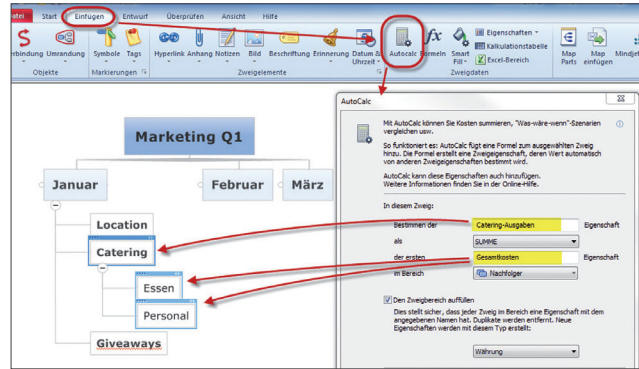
atei | Start | Einfügen | Entwurf | Überprüfen | Ansicht | Hilfe

rbindung | Umrandung | Symbole | Tags | Hyperlink | Anhang | Notizen | Bild | Beschriftung | Erinnerung | Datum & Uhrzeit | AutoCalc | Formeln | Smart Fill | Eigenschaften | Kalkulationstabelle | Excel-Bereich | Map Parts | Map einfügen | Mindjet

Objekte | Markierungen | Zweigelemente | Zweigdaten

Marketing Q1

Januar

Februar

März

Location

Catering

Essen

Personal

Giveaways

AutoCalc

Mit AutoCalc können Sie Kosten summieren, "Was-wäre-wenn"-Szenarien vergleichen usw.

So funktioniert es: AutoCalc fügt eine Formel zum ausgewählten Zweig hinzu. Die Formel erstellt eine Zweigeigenschaft, deren Wert automatisch von anderen Zweigeigenschaften bestimmt wird.

AutoCalc kann diese Eigenschaften auch hinzufügen.
Weitere Informationen finden Sie in der Online-Hilfe.

In diesem Zweig:

Bestimmen der | Catering-Ausgaben | Eigenschaft

als | SUMME

der ersten | Gesamtkosten | Eigenschaft

im Bereich | Nachfolger

Den Zweigbereich auffüllen

Dies stellt sicher, dass jeder Zweig im Bereich eine Eigenschaft mit dem angegebenen Namen hat. Duplikate werden entfernt. Neue Eigenschaften werden mit diesem Typ erstellt:

Währung